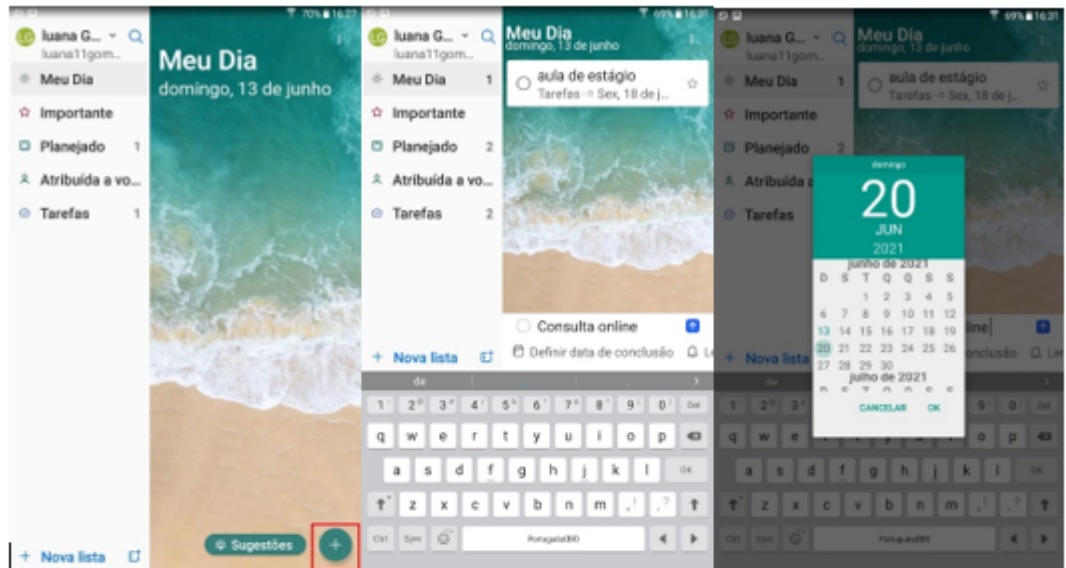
70% 16:27
luana G...
luana11gom...
Meu Dia
Importante
Planejado 1
Atribuída a vo...
Tarefas 1
Nova lista
Meu Dia
domingo, 13 de junho
Sugestões
+

69% 16:31
luana G...
luana11gom...
Meu Dia 1
Importante
Planejado 2
Atribuída a vo...
Tarefas 2
Nova lista
Meu Dia
domingo, 13 de junho
aula de estágio
Tarefas · Sex, 18 de j...
Consulta online
Definir data de conclusão
de
1 2 3 4 5 6 7 8 9 0 Del
q w e r t y u i o p
a s d f g h j k l OK
z x c v b n m , . ?
Ctrl Sym Português(BR)

69% 16:31
luana G...
luana11gom...
Meu Dia 1
Importante
Planejado 2
Atribuída a
Tarefas
Nova lista
Meu Dia
domingo, 13 de junho
aula de estágio
Tarefas · Sex, 18 de j...
domingo
20
JUN
2021
junho de 2021
| D | S | T | Q | Q | S | S |
|---|---|---|---|---|---|---|
| | | 1 | 2 | 3 | 4 | 5 |
| 6 | 7 | 8 | 9 | 10 | 11 | 12 |
| 13 | 14 | 15 | 16 | 17 | 18 | 19 |
| 20 | 21 | 22 | 23 | 24 | 25 | 26 |
| 27 | 28 | 29 | 30 | | | |
julho de 2021
CANCELAR OK
line
onclusão
de
1 2 3 9 0 Del
q w e o p
a s d f g h j k l OK
z x c v b n m , . ?
Ctrl Sym Português(BR)